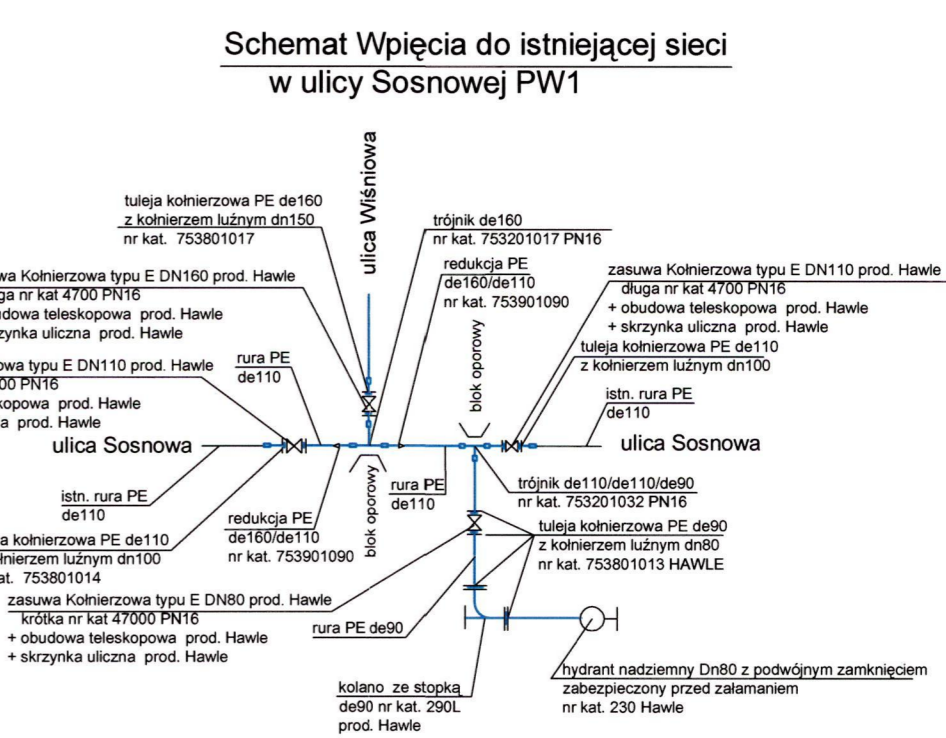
Schemat Wpięcia do istniejącej sieci
w ulicy Sosnowej PW1

ulica Wiśniowa

tuleja kołnierzowa PE de160
z kołnierzem luźnym dn150
nr kat. 753801017

trójnik de160
nr kat. 753201017 PN16

redukcja PE
de160/de110
nr kat. 753901090

wa Kołnierzowa typu E DN160 prod. Hawle
ga nr kat 4700 PN16
dowa teleskopowa prod. Hawle
zynka uliczna prod. Hawle

zasuwa Kołnierzowa typu E DN110 prod. Hawle
długa nr kat 4700 PN16
+ obudowa teleskopowa prod. Hawle
+ skrzynka uliczna prod. Hawle

tuleja kołnierzowa PE de110
z kołnierzem luźnym dn100

owa typu E DN110 prod. Hawle
00 PN16
kopowa prod. Hawle
a prod. Hawle

rura PE
de110

blok oporowy

istn. rura PE
de110

ulica Sosnowa

ulica Sosnowa

istn. rura PE
de110

rura PE
de110

blok oporowy

trójnik de110/de110/de90
nr kat. 753201032 PN16

a kołnierzowa PE de110
łnierzem luźnym dn100
at. 753801014

redukcja PE
de160/de110
nr kat. 753901090

tuleja kołnierzowa PE de90
z kołnierzem luźnym dn80
nr kat. 753801013 HAWLE

zasuwa Kołnierzowa typu E DN80 prod. Hawle
krótka nr kat 47000 PN16
+ obudowa teleskopowa prod. Hawle
+ skrzynka uliczna prod. Hawle

rura PE de90

hydrant nadziemny Dn80 z podwójnym zamknięciem
zabezpieczony przed załamaniem
nr kat. 230 Hawle

kolano ze stopką
de90 nr kat. 290L
prod. Hawle